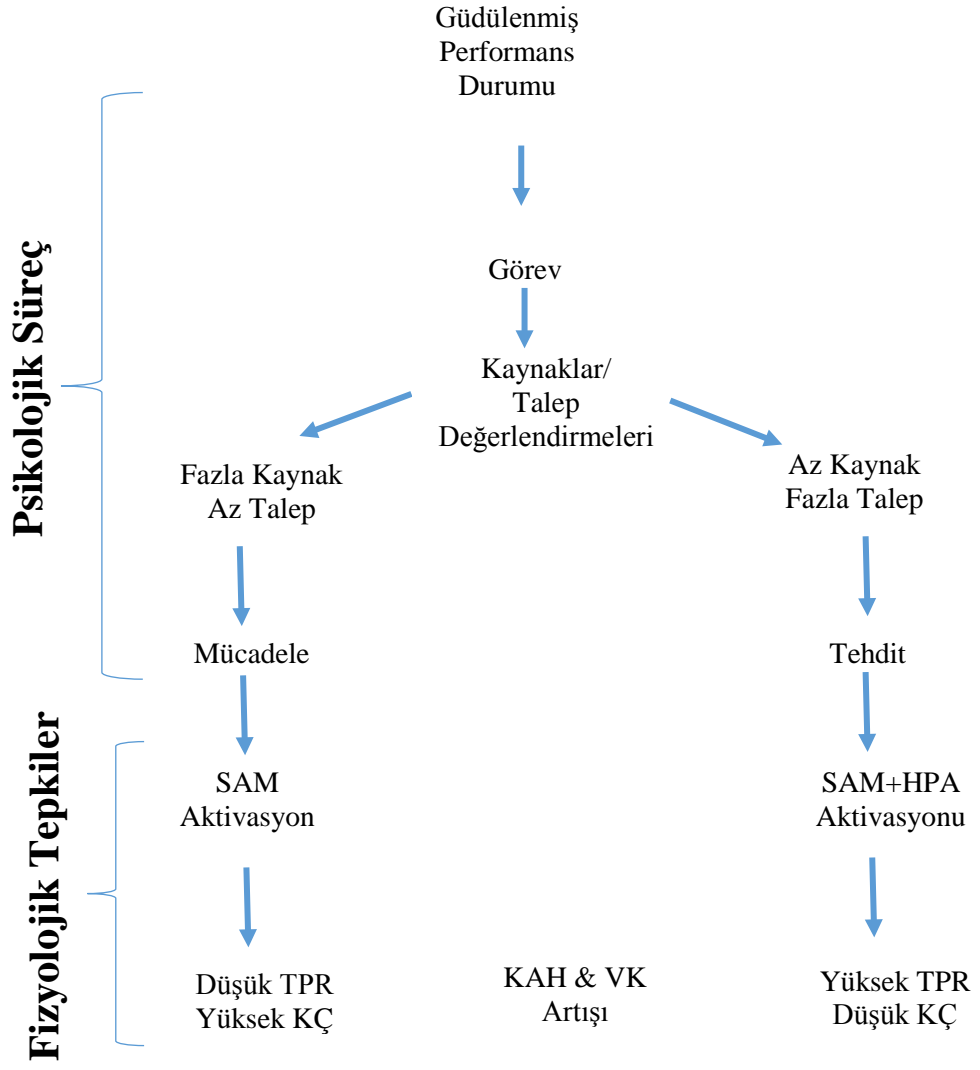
Güdülenmiş Performans Durumu

Psikolojik Süreç

Görev

Kaynaklar/ Talep Değerlendirmeleri

Fazla Kaynak Az Talep

Az Kaynak Fazla Talep

Mücadele

Tehdit

Fizyolojik Tepkiler

SAM Aktivasyon

SAM+HPA Aktivasyonu

Düşük TPR Yüksek KÇ

KAH & VK Artışı

Yüksek TPR Düşük KÇ